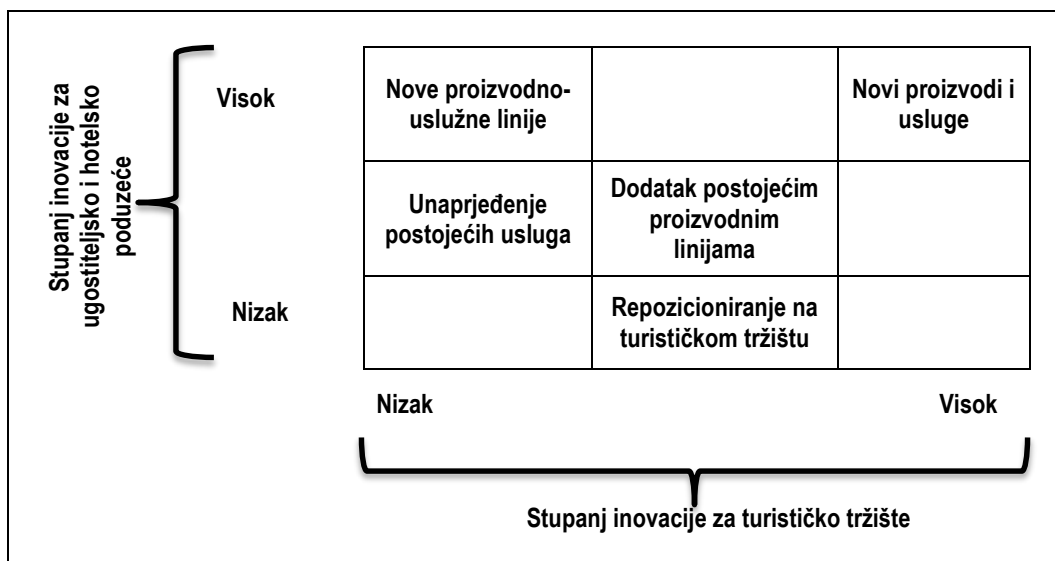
Stupanj inovacije za ugostiteljsko i hotelsko poduzeće

Visok

Nizak

| Nove proizvodno-uslužne linije | | Novi proizvodi i usluge |
|---|---|---|
| Unaprjeđenje postojećih usluga | Dodatak postojećim proizvodnim linijama | |
| | Repozicioniranje na turističkom tržištu | |

Nizak

Visok

Stupanj inovacije za turističko tržište